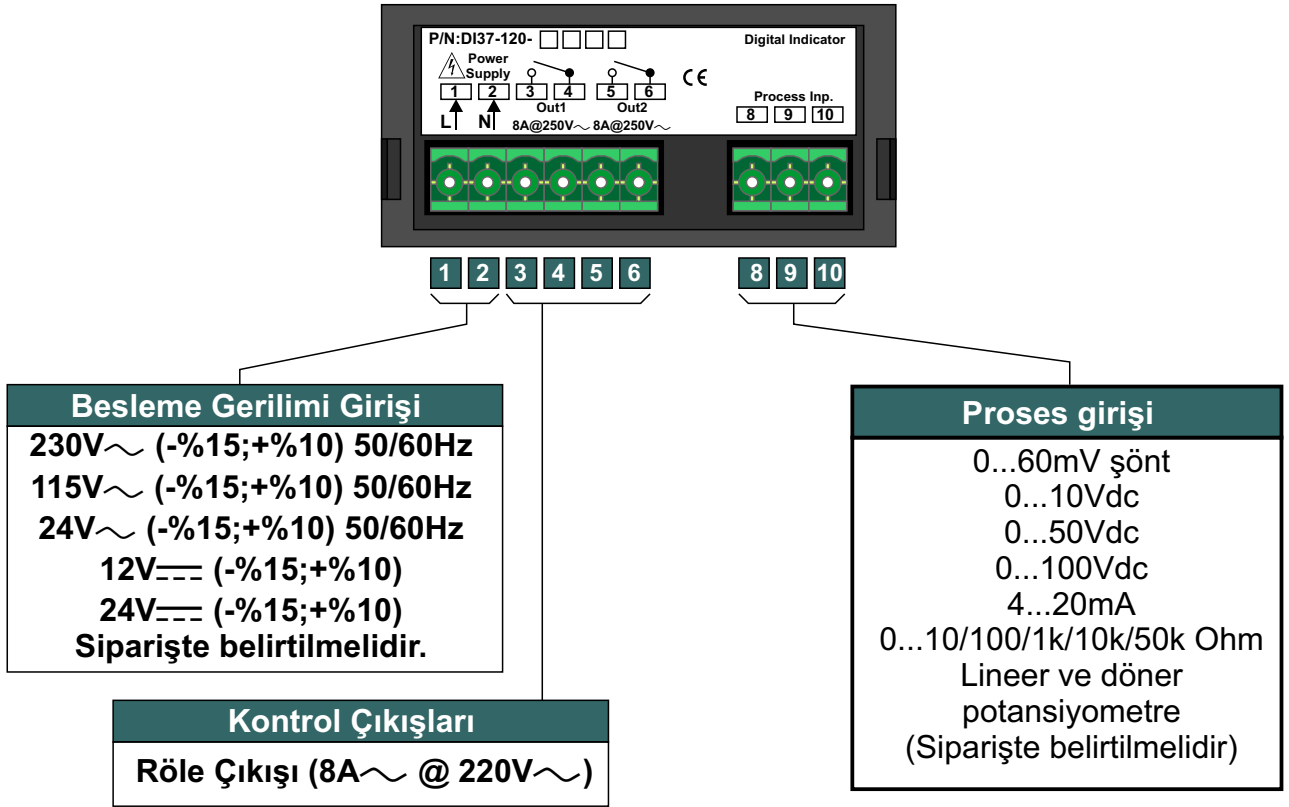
P/N:DI37-120- □□□□

Digital Indicator

Power Supply

1 2 3 4 5 6

L N

Out1 Out2

8A@250V～ 8A@250V～

CE

Process Inp.

8 9 10

1 2 3 4 5 6 8 9 10

Besleme Gerilimi Girişi

230V～ (-%15;+%10) 50/60Hz
115V～ (-%15;+%10) 50/60Hz
24V～ (-%15;+%10) 50/60Hz
12V⎓ (-%15;+%10)
24V⎓ (-%15;+%10)
Siparişte belirtilmelidir.

Proses girişi

0...60mV şönt
0...10Vdc
0...50Vdc
0...100Vdc
4...20mA
0...10/100/1k/10k/50k Ohm
Lineer ve döner potansiyometre
(Siparişte belirtilmelidir)

Kontrol Çıkışları

Röle Çıkışı (8A～ @ 220V～)